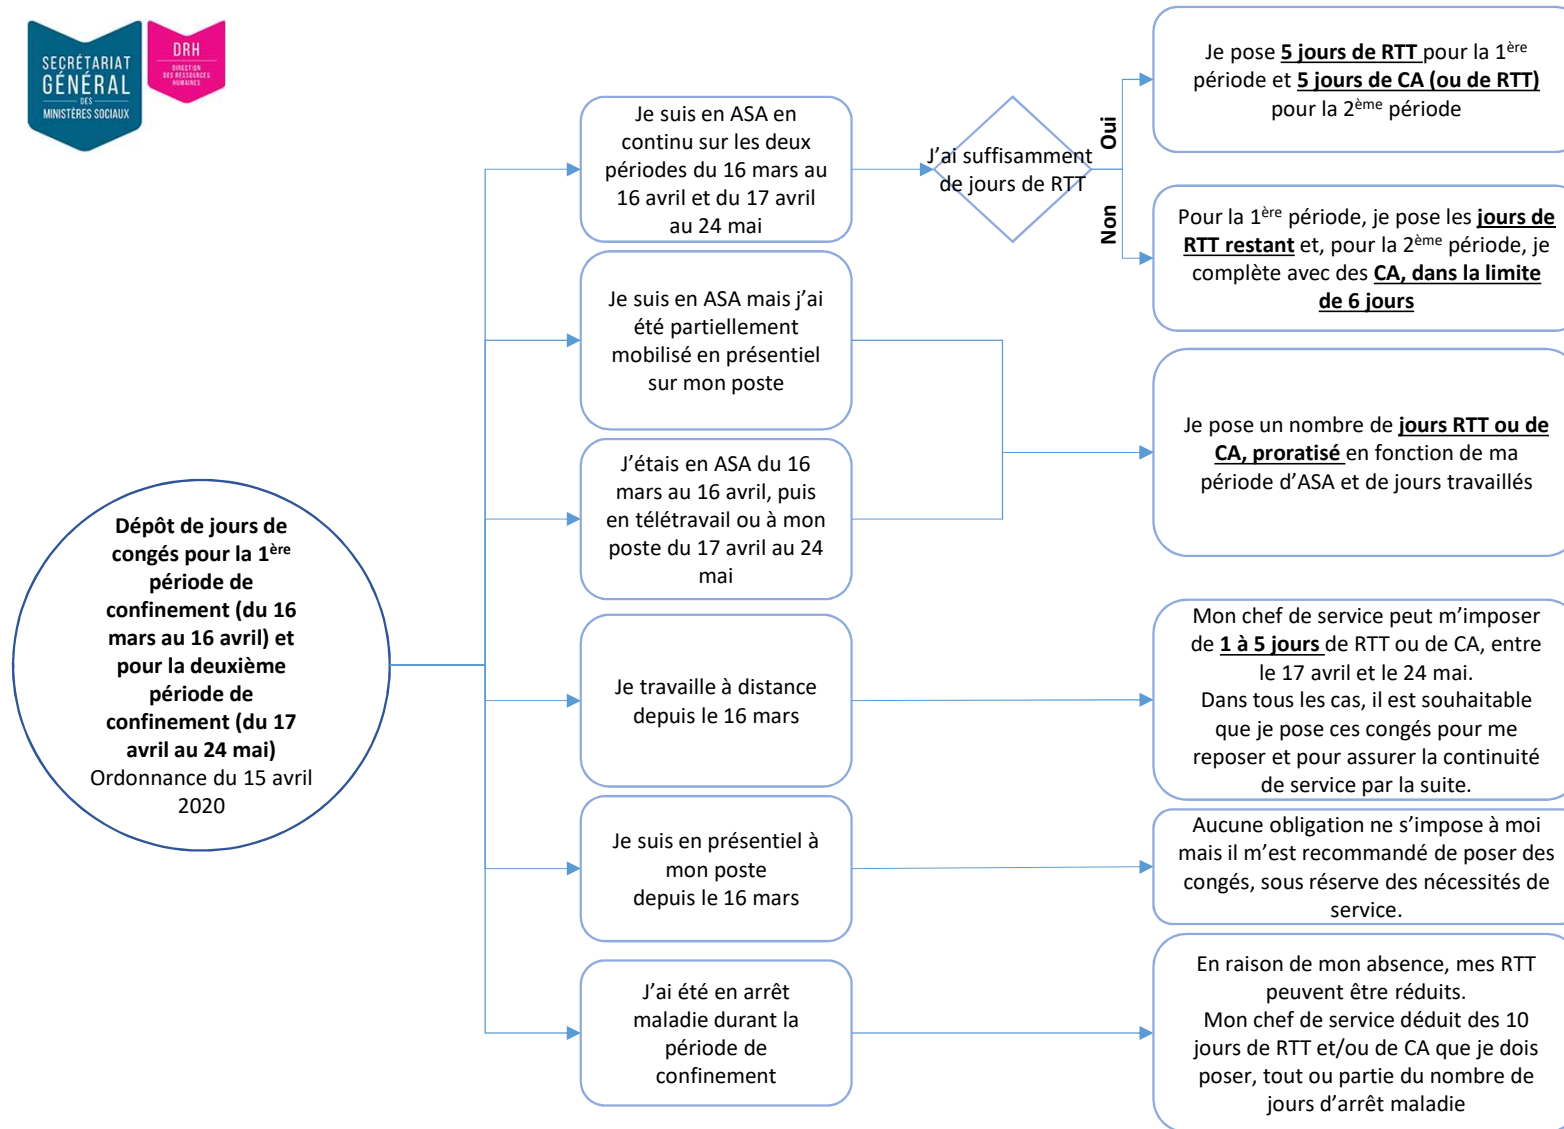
SECRÉTARIAT GÉNÉRAL DES MINISTÈRES SOCIAUX

DRH DIRECTION DES RESSOURCES HUMAINES

Dépôt de jours de congés pour la 1$^{ère}$ période de confinement (du 16 mars au 16 avril) et pour la deuxième période de confinement (du 17 avril au 24 mai)
Ordonnance du 15 avril 2020

Je suis en ASA en continu sur les deux périodes du 16 mars au 16 avril et du 17 avril au 24 mai

J'ai suffisamment de jours de RTT

Oui

Je pose 5 jours de RTT pour la 1$^{ère}$ période et 5 jours de CA (ou de RTT) pour la 2$^{ème}$ période

Non

Pour la 1$^{ère}$ période, je pose les jours de RTT restant et, pour la 2$^{ème}$ période, je complète avec des CA, dans la limite de 6 jours

Je suis en ASA mais j'ai été partiellement mobilisé en présentiel sur mon poste

J'étais en ASA du 16 mars au 16 avril, puis en télétravail ou à mon poste du 17 avril au 24 mai

Je pose un nombre de jours RTT ou de CA, proratisé en fonction de ma période d'ASA et de jours travaillés

Je travaille à distance depuis le 16 mars

Mon chef de service peut m'imposer de 1 à 5 jours de RTT ou de CA, entre le 17 avril et le 24 mai.
Dans tous les cas, il est souhaitable que je pose ces congés pour me reposer et pour assurer la continuité de service par la suite.

Je suis en présentiel à mon poste depuis le 16 mars

Aucune obligation ne s'impose à moi mais il m'est recommandé de poser des congés, sous réserve des nécessités de service.

J'ai été en arrêt maladie durant la période de confinement

En raison de mon absence, mes RTT peuvent être réduits.
Mon chef de service déduit des 10 jours de RTT et/ou de CA que je dois poser, tout ou partie du nombre de jours d'arrêt maladie